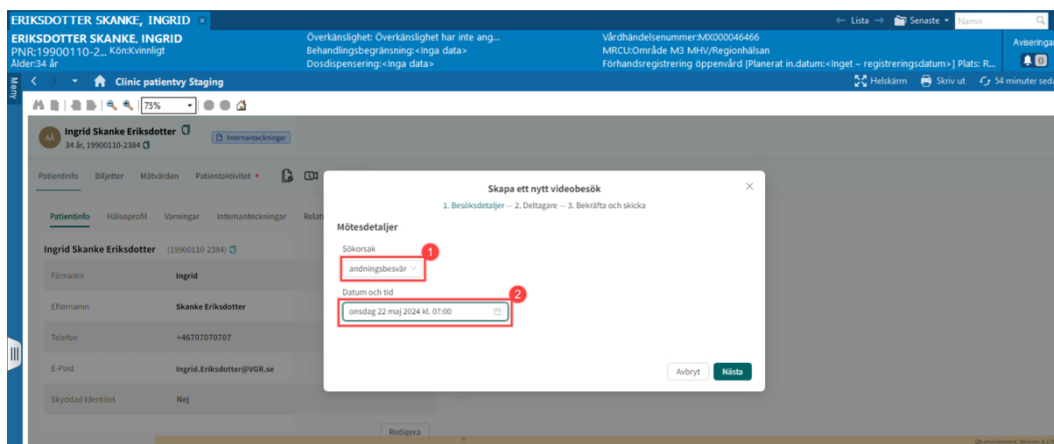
ERIKSDOTTER SKANKE, INGRID ×

← Lista → Senaste ▾ Namn

ERIKSDOTTER SKANKE, INGRID
PNR:19900110-2... Kön:Kvinnligt
Ålder:34 år

Överkänslighet: Överkänslighet har inte ang...
Behandlingsbegränsning:<Inga data>
Dosdispensering:<Inga data>

Vårdhändelsenummer:MX000046466
MRCU:Område M3 MHV/Regionhälsan
Förhandsregistrering öppenvård [Planerat in.datum:<Inget – registreringsdatum>] Plats: R...

Aviseringar

Meny

Clinic patientvy Staging

Helskärm Skriv ut 54 minuter sedan

75%

Ingrid Skanke Eriksdotter
34 år, 19900110-2384

Internanteckningar

Patientinfo Biljetter Mätvärden Patientaktivitet

Patientinfo Hälsoprofil Varningar Internanteckningar Relat

Ingrid Skanke Eriksdotter (19900110-2384)

| Förnamn | Ingrid |
|---|---|
| Efternamn | Skanke Eriksdotter |
| Telefon | +46707070707 |
| E-Post | Ingrid.Eriksdotter@VGR.se |
| Skyddad Identitet | Nej |

Redigera

Skapa ett nytt videobesök

1. Besöksdetaljer — 2. Deltagare — 3. Bekräfta och skicka

Mötesdetaljer

Sökorsak

1

andningsbesvär

Datum och tid

2

onsdag 22 maj 2024 kl. 07:00

Avbryt Nästa